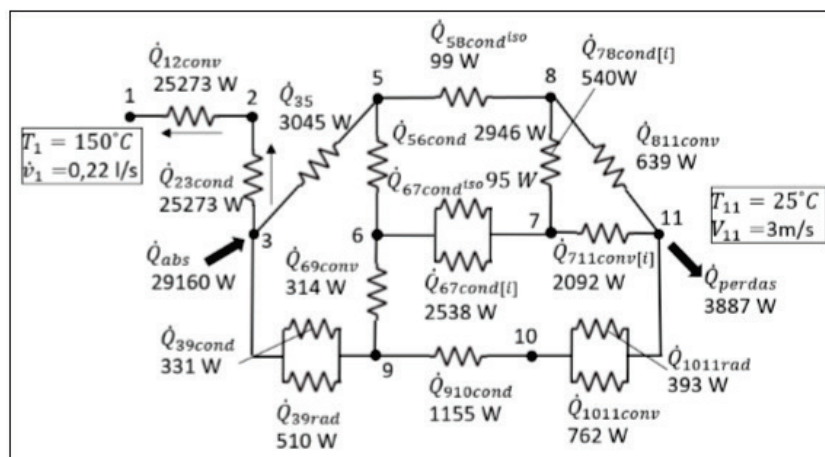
$\dot{Q}_{12conv}$
25273 W

1 2

$T_1 = 150°C$
$\dot{v}_1$ =0,22 l/s

$\dot{Q}_{23cond}$
25273 W

$\dot{Q}_{35}$
3045 W

5

$\dot{Q}_{58cond^{iso}}$
99 W

8

$\dot{Q}_{78cond[i]}$
540W

$\dot{Q}_{56cond}$ 2946 W

$\dot{Q}_{811conv}$
639 W

$\dot{Q}_{67cond^{iso}}$ 95 W

$T_{11} = 25°C$
$V_{11}$ =3m/s

$\dot{Q}_{abs}$
29160 W

3

6

7

11

$\dot{Q}_{69conv}$
314 W

$\dot{Q}_{67cond[i]}$
2538 W

$\dot{Q}_{711conv[i]}$
2092 W

$\dot{Q}_{perdas}$
3887 W

$\dot{Q}_{39cond}$
331 W

9

10

$\dot{Q}_{1011rad}$
393 W

$\dot{Q}_{39rad}$
510 W

$\dot{Q}_{910cond}$
1155 W

$\dot{Q}_{1011conv}$
762 W